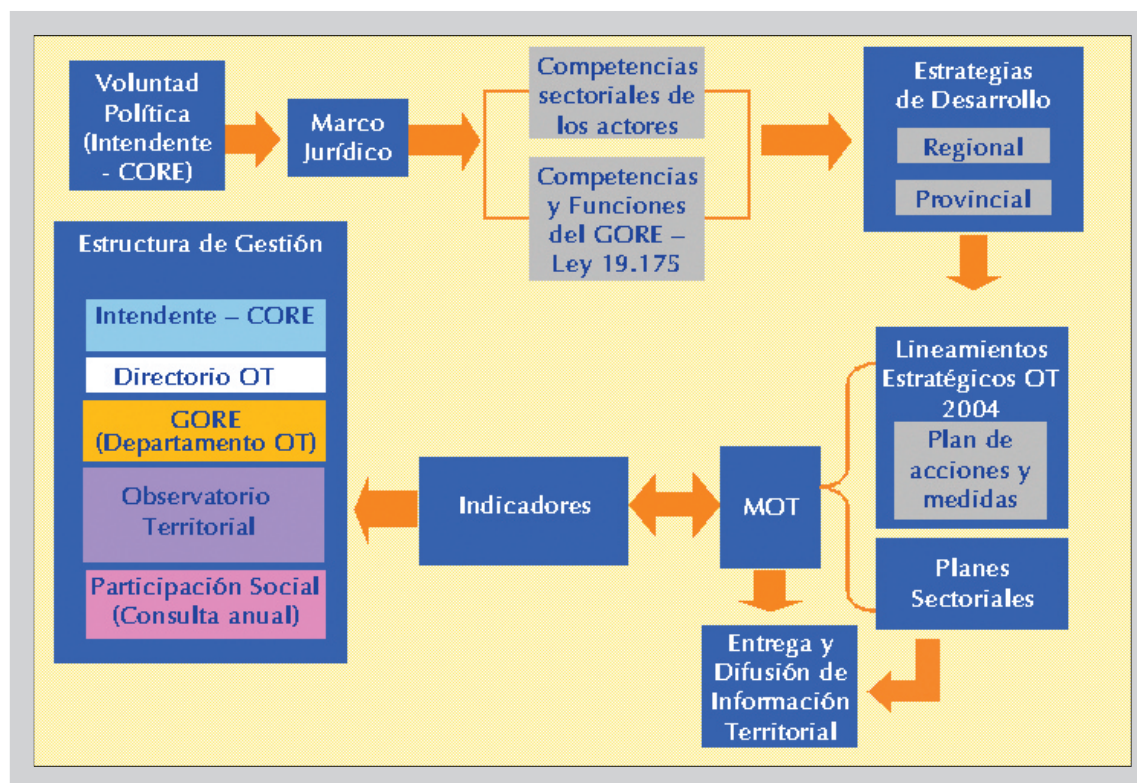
Voluntad Política (Intendente - CORE)

Marco Jurídico

Competencias sectoriales de los actores

Competencias y Funciones del GORE – Ley 19.175

Estrategias de Desarrollo

Regional

Provincial

Estructura de Gestión

Intendente – CORE

Directorio OT

GORE (Departamento OT)

Observatorio Territorial

Participación Social (Consulta anual)

Indicadores

MOT

Lineamientos Estratégicos OT 2004

Plan de acciones y medidas

Planes Sectoriales

Entrega y Difusión de Información Territorial